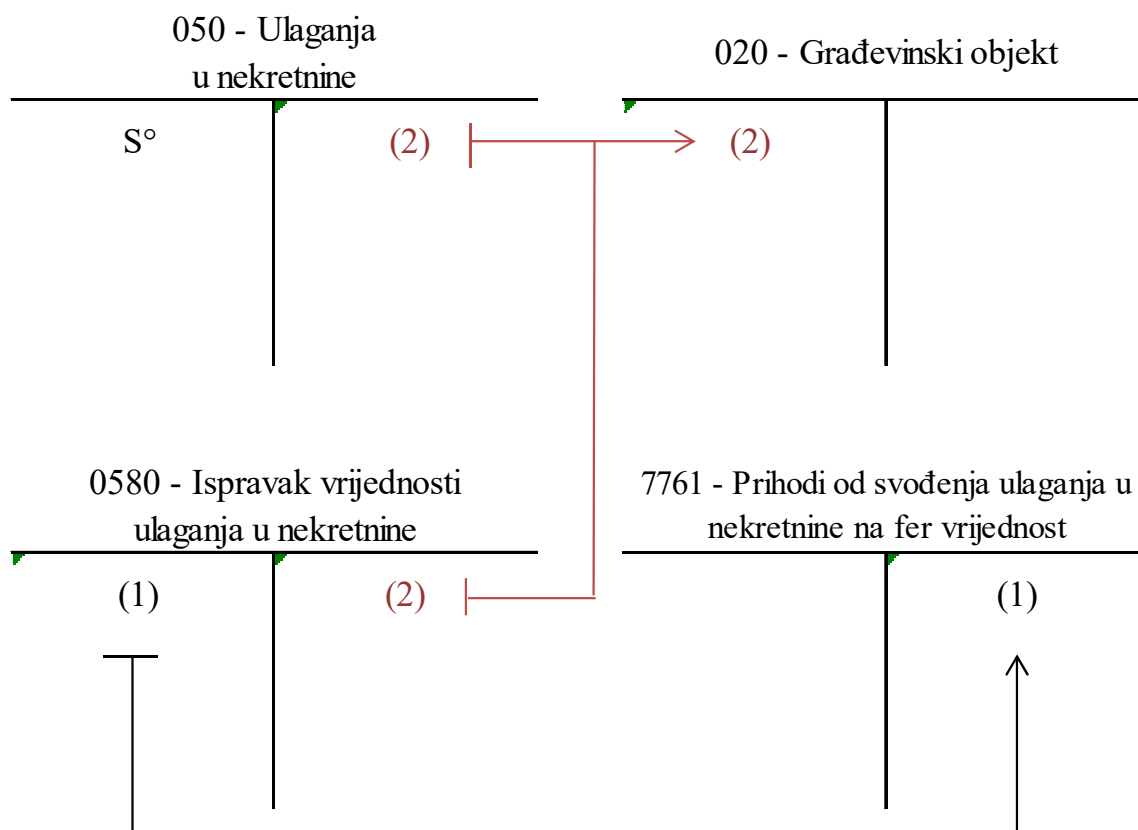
050 - Ulaganja u nekretnine

S°

(2)

020 - Građevinski objekt

(2)

0580 - Ispravak vrijednosti ulaganja u nekretnine

(1)

(2)

7761 - Prihodi od svođenja ulaganja u nekretnine na fer vrijednost

(1)